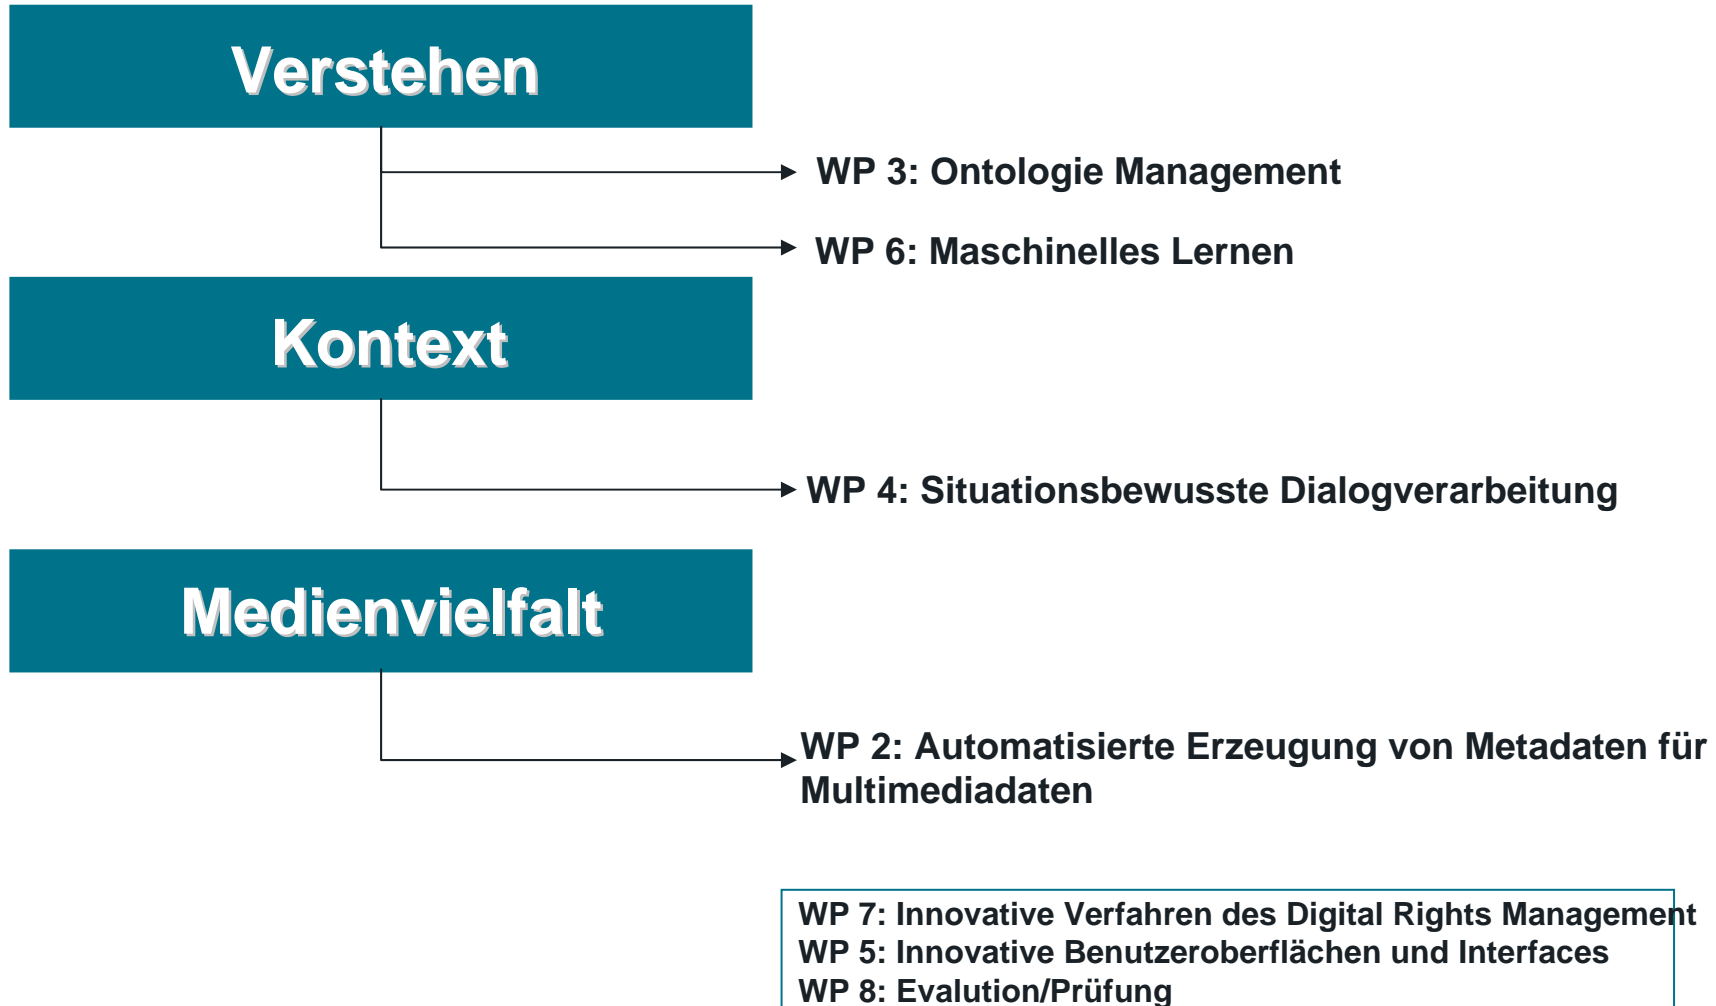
Verstehen

WP 3: Ontologie Management

WP 6: Maschinelles Lernen

Kontext

WP 4: Situationsbewusste Dialogverarbeitung

Medienvielfalt

WP 2: Automatisierte Erzeugung von Metadaten für Multimediadaten

WP 7: Innovative Verfahren des Digital Rights Management
WP 5: Innovative Benutzeroberflächen und Interfaces
WP 8: Evalution/Prüfung